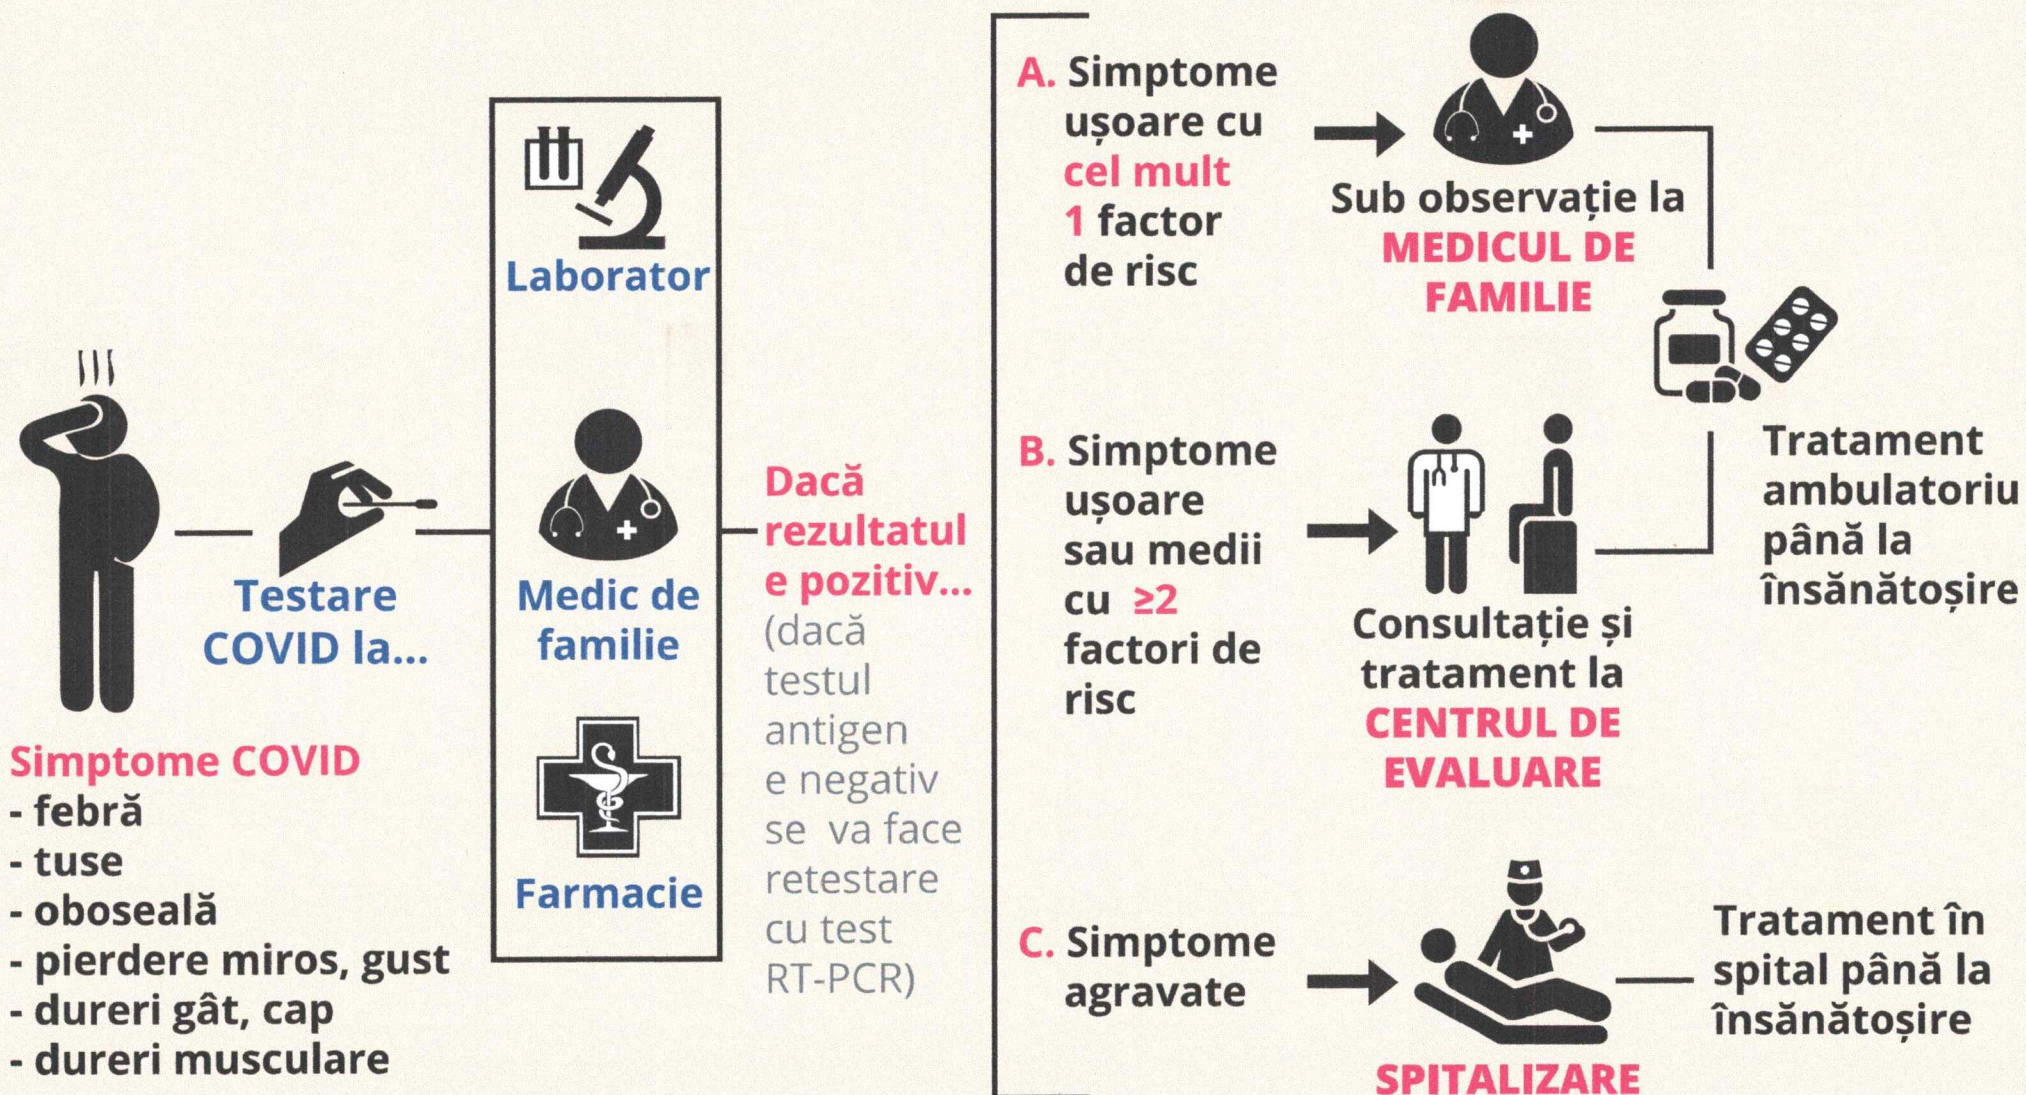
Simptome COVID
- febră
- tuse
- oboseală
- pierdere miros, gust
- dureri gât, cap
- dureri musculare

Testare COVID la...

Laborator

Medic de familie

Farmacie

Dacă rezultatul e pozitiv... (dacă testul antigen e negativ se va face retestare cu test RT-PCR)

A. Simptome ușoare cu cel mult 1 factor de risc

Sub observație la MEDICUL DE FAMILIE

B. Simptome ușoare sau medii cu $\geq 2$ factori de risc

Consultație și tratament la CENTRUL DE EVALUARE

Tratament ambulatoriu până la însănătoșire

C. Simptome agravate

SPITALIZARE

Tratament în spital până la însănătoșire